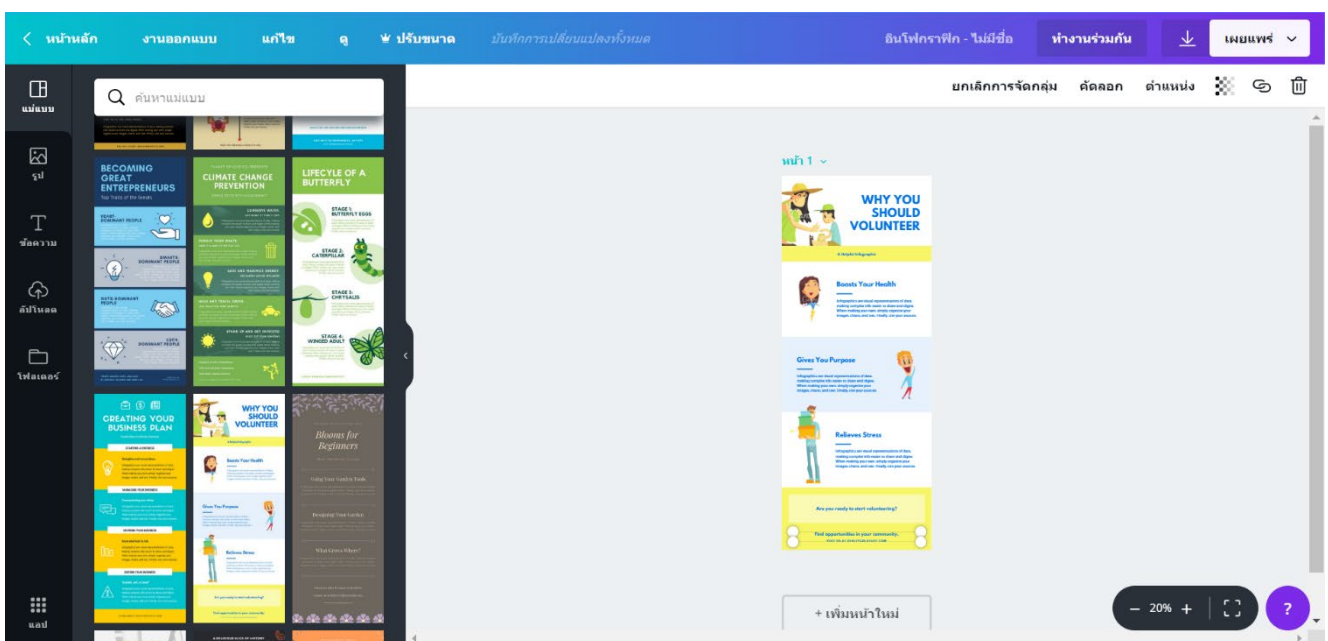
< หน้าหลัก งานออกแบบ แก้ไข ดู ปรับขนาด บันทึกการเปลี่ยนแปลงทั้งหมด

อินโฟกราฟิก - ไม่มีชื่อ ทำงานร่วมกัน เผยแพร่

แม่แบบ
รูป
ข้อความ
อัปโหลด
โฟลเดอร์
แอป

ค้นหาแม่แบบ

BECOMING GREAT ENTREPRENEURS

CLIMATE CHANGE PREVENTION

LIFECYCLE OF A BUTTERFLY

STAGE 1: BUTTERFLY EGGS

STAGE 2: CATERPILLAR

STAGE 3: CHRYSALIS

STAGE 4: WINGED ADULT

CREATING YOUR BUSINESS PLAN

WHY YOU SHOULD VOLUNTEER

Boosts Your Health

Gives You Purpose

Relieves Stress

Blooms for Beginners

ยกเลิกการจัดกลุ่ม คัดลอก ตำแหน่ง

หน้า 1

WHY YOU SHOULD VOLUNTEER

A Helpful Infographic

Boosts Your Health

Gives You Purpose

Relieves Stress

Are you ready to start volunteering?

Find opportunities in your community.

+ เพิ่มหน้าใหม่

20%

?